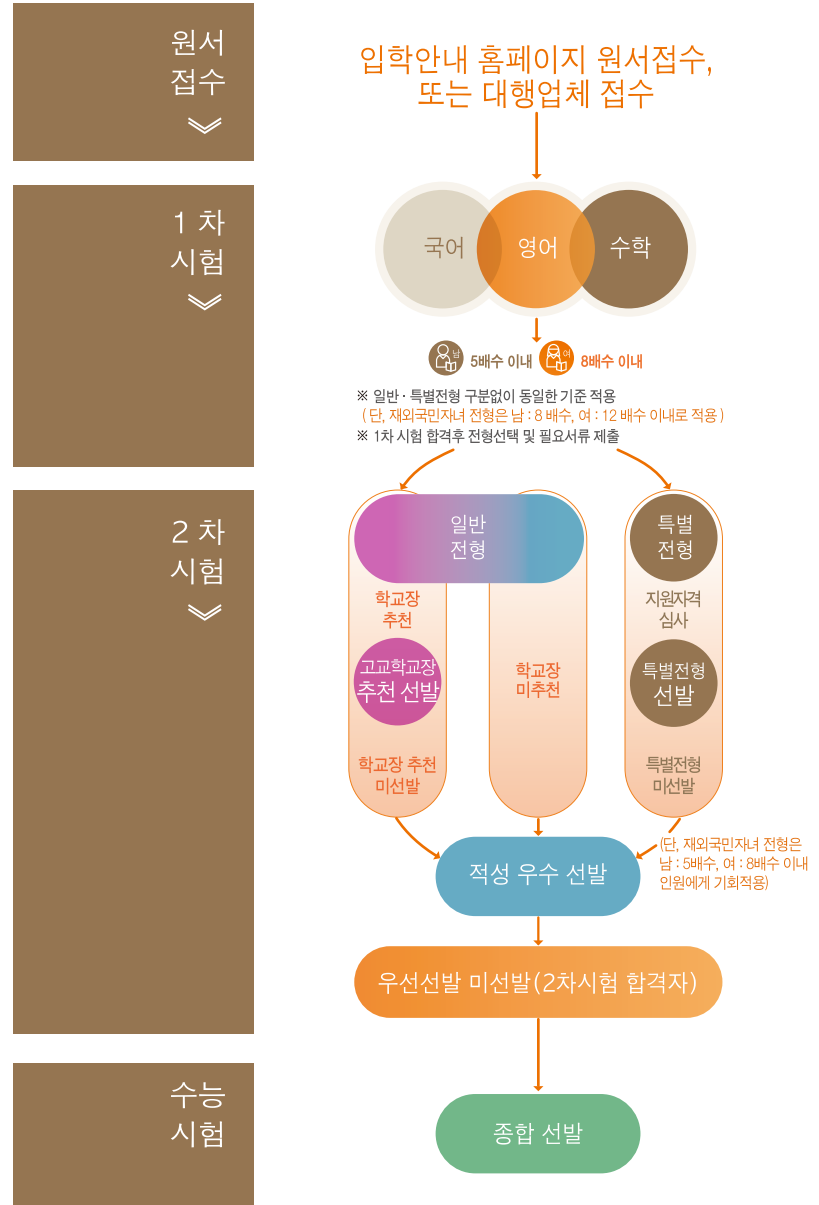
원서
접수

입학안내 홈페이지 원서접수,
또는 대행업체 접수

1 차
시험

국어 영어 수학

남 5배수 이내 여 8배수 이내

※ 일반 · 특별전형 구분없이 동일한 기준 적용
( 단, 재외국민자녀 전형은 남 : 8 배수, 여 : 12 배수 이내로 적용 )
※ 1차 시험 합격후 전형선택 및 필요서류 제출

2 차
시험

일반
전형

학교장
추천

고교학교장
추천 선발

학교장 추천
미선발

학교장
미추천

특별
전형

지원자격
심사

특별전형
선발

특별전형
미선발

적성 우수 선발

(단, 재외국민자녀 전형은
남 : 5배수, 여 : 8배수 이내
인원에게 기회적용)

우선선발 미선발(2차시험 합격자)

수능
시험

종합 선발